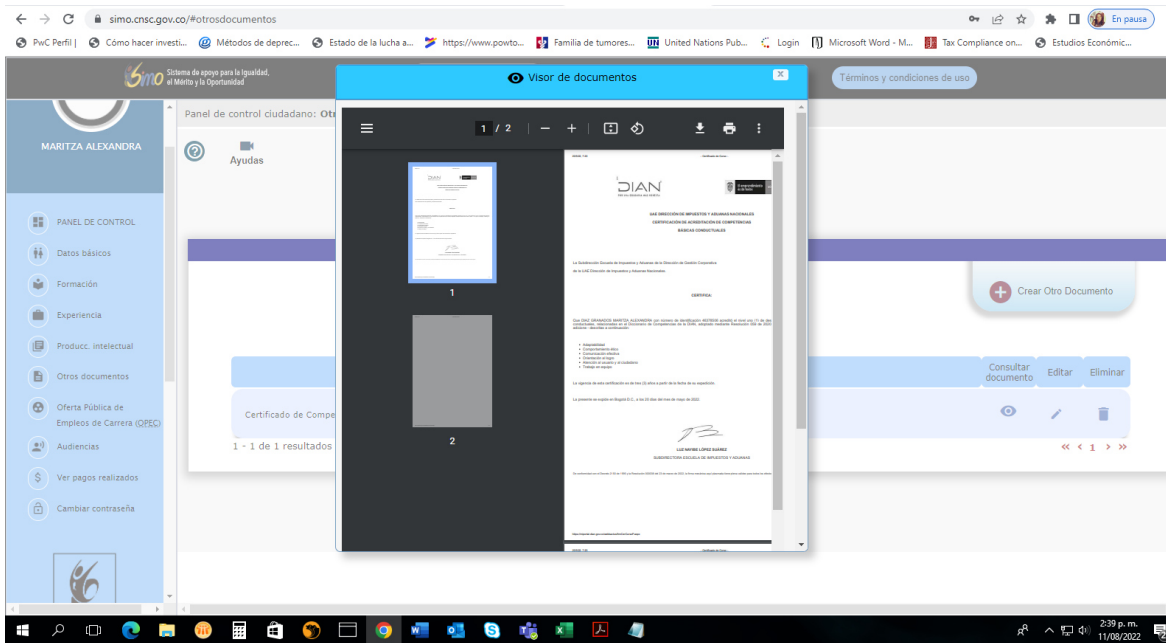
simo.cnsc.gov.co/#otrosdocumentos

En pausa

PwC Perfil | Cómo hacer investi... Métodos de deprec... Estado de la lucha a... https://www.powto... Familia de tumores... United Nations Pub... Login Microsoft Word - M... Tax Compliance on... Estudios Económic...

Simo Sistema de apoyo para la Igualdad, el Mérito y la Oportunidad

Visor de documentos

Términos y condiciones de uso

MARITZA ALEXANDRA

Panel de control ciudadano: Otr

Ayudas

PANEL DE CONTROL
Datos básicos
Formación
Experiencia
Producc. intelectual
Otros documentos
Oferta Pública de Empleos de Carrera (OPEC)
Audiencias
Ver pagos realizados
Cambiar contraseña

1 / 2

1

2

DIAN

DIAN DIRECCIÓN DE IMPUESTOS Y ADUANAS NACIONALES
CERTIFICACIÓN DE ACREDITACIÓN DE COMPETENCIAS BÁSICAS CONDUCTUALES

La Subdirección Escuela de Impuestos y Aduanas de la Dirección de Gestión Corporativa de la UAE Dirección de Impuestos y Aduanas Nacionales

CERTIFICA

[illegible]

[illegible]

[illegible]

LUZ MAYIBE LÓPEZ SUÁREZ
SUBDIRECTORA ESCUELA DE IMPUESTOS Y ADUANAS

Crear Otro Documento

Consultar documento
Editar
Eliminar

Certificado de Compe

1 - 1 de 1 resultados

« ‹ 1 › »

2:39 p. m.
11/08/2022